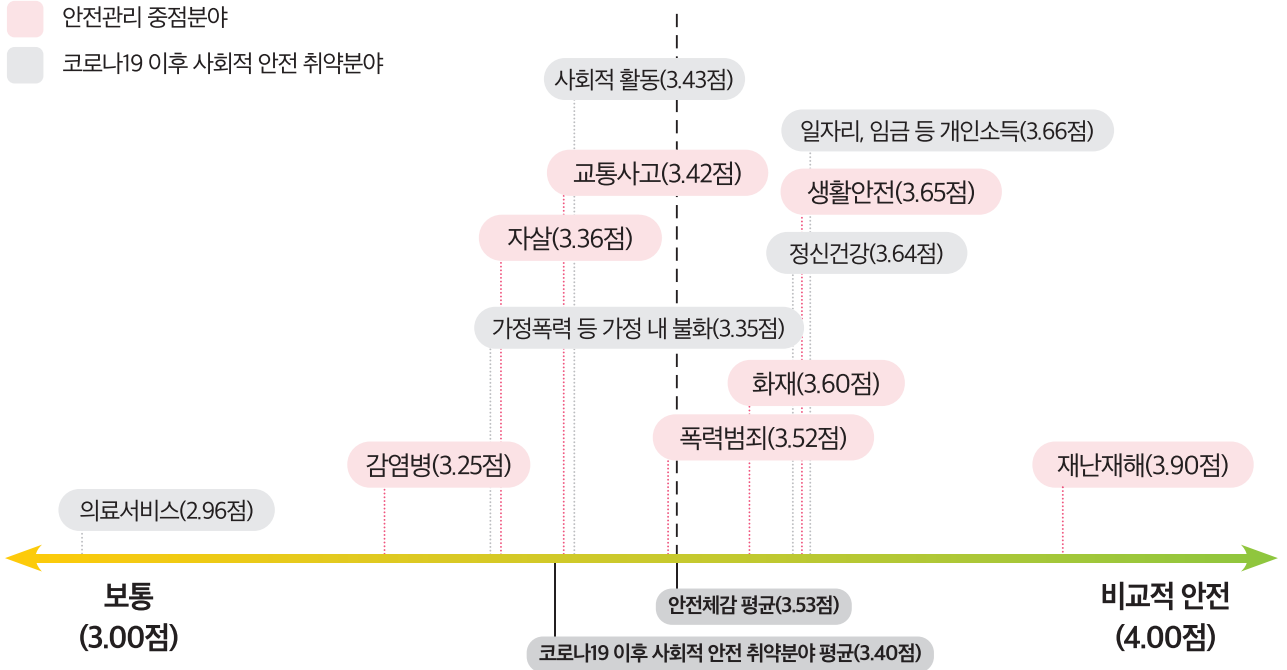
안전관리 중점분야

코로나19 이후 사회적 안전 취약분야

사회적 활동(3.43점)

일자리, 임금 등 개인소득(3.66점)

교통사고(3.42점)

생활안전(3.65점)

자살(3.36점)

정신건강(3.64점)

가정폭력 등 가정 내 불화(3.35점)

화재(3.60점)

폭력범죄(3.52점)

감염병(3.25점)

재난재해(3.90점)

의료서비스(2.96점)

보통
(3.00점)

비교적 안전
(4.00점)

안전체감 평균(3.53점)

코로나19 이후 사회적 안전 취약분야 평균(3.40점)